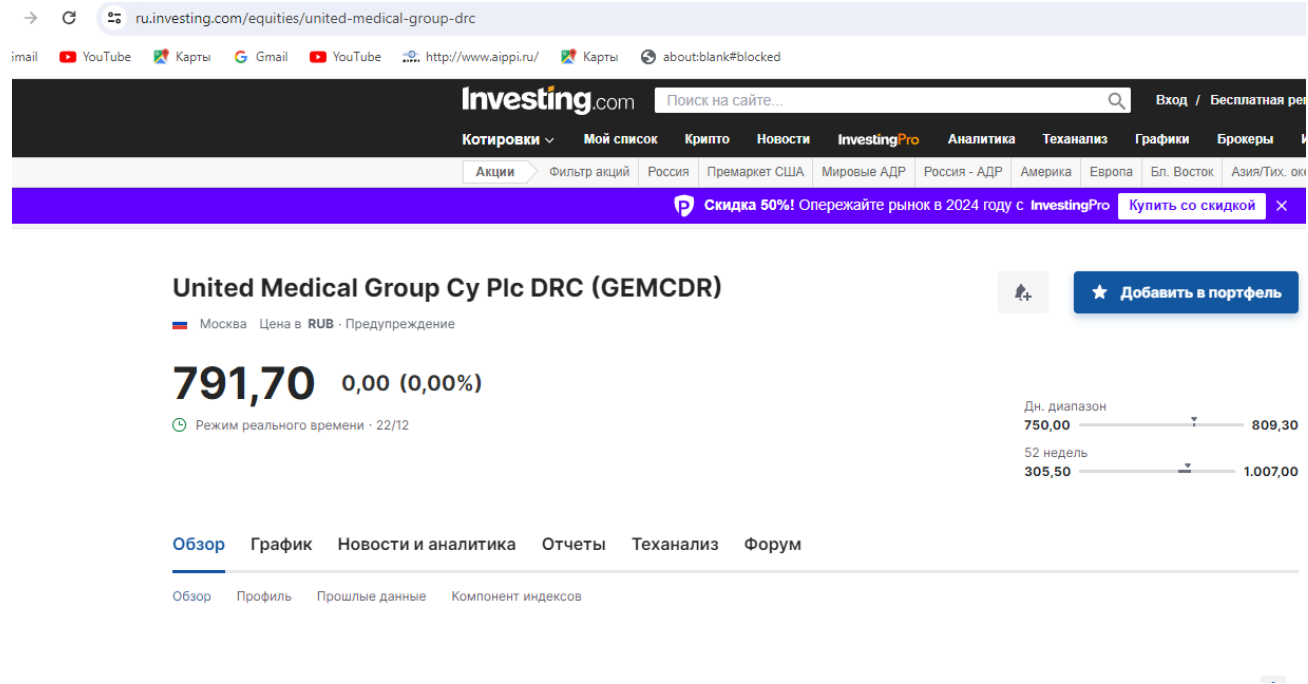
ru.investing.com/equities/united-medical-group-drc

Gmail YouTube Карты Gmail YouTube http://www.aippi.ru/ Карты about:blank#blocked

Investing.com Поиск на сайте... Вход / Бесплатная ре

Котировки Мой список Крипто Новости InvestingPro Аналитика Теханализ Графики Брокеры

Акции Фильтр акций Россия Премаркет США Мировые АДР Россия - АДР Америка Европа Бл. Восток Азия/Тих. ок

Скидка 50%! Опережайте рынок в 2024 году с InvestingPro Купить со скидкой

United Medical Group Cy Plc DRC (GEMCDR)

Добавить в портфель

Москва Цена в RUB · Предупреждение

791,70 0,00 (0,00%)

Режим реального времени · 22/12

Дн. диапазон
750,00 809,30

52 недель
305,50 1.007,00

Обзор График Новости и аналитика Отчеты Теханализ Форум

Обзор Профиль Прошлые данные Компонент индексов